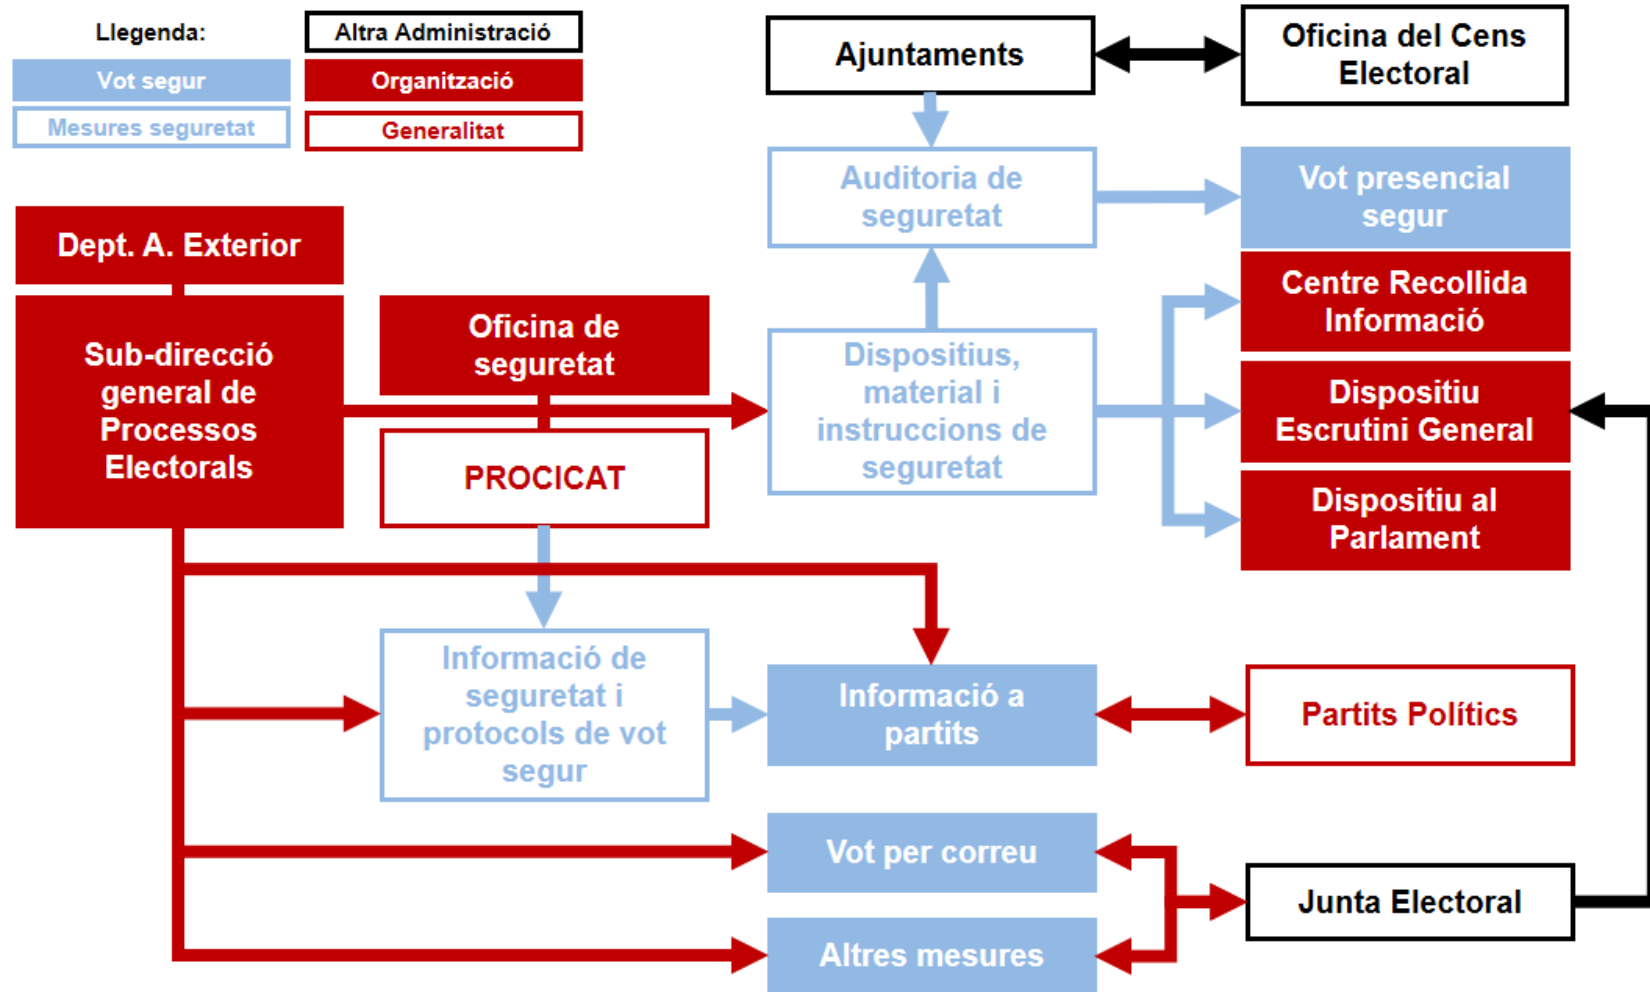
Llegenda:
Altra Administració
Vot segur
Organització
Mesures seguretat
Generalitat

Ajuntaments
Oficina del Cens Electoral

Auditoria de seguretat
Vot presencial segur

Dept. A. Exterior
Sub-direcció general de Processos Electorals

Oficina de seguretat
PROCICAT

Dispositius, material i instruccions de seguretat

Centre Recollida Informació
Dispositiu Escrutini General
Dispositiu al Parlament

Informació de seguretat i protocols de vot segur
Informació a partits
Partits Polítics

Vot per correu
Junta Electoral
Altres mesures